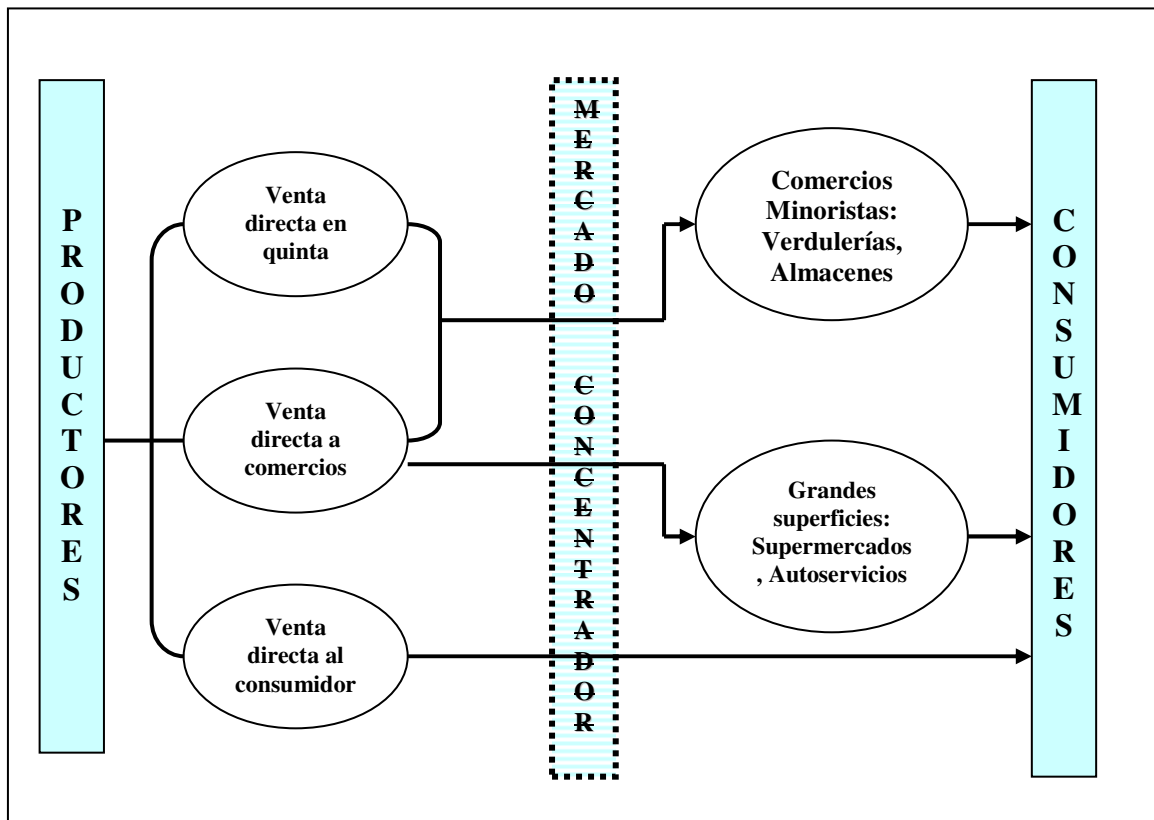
PRODUCTORES

Venta directa en quinta

Venta directa a comercios

Venta directa al consumidor

MERCADO CONCENTRADOR

Comercios Minoristas: Verdulerías, Almacenes

Grandes superficies: Supermercados , Autoservicios

CONSUMIDORES